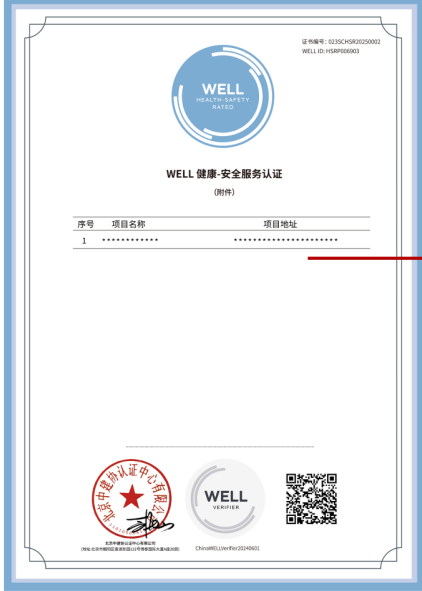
证书编号：023SCHSR20250002
WELL ID: HSRP006903

WELL
HEALTH-SAFETY
RATED

WELL 健康-安全服务认证
(附件)

| 序号 | 项目名称 | 项目地址 |
|---|---|---|
| 1 | ************ | ********************** |

北京中建协认证中心有限公司

北京中建协认证中心有限公司
(地址:北京市朝阳区 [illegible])

WELL
VERIFIER

ChinaWELLVerifier20240601